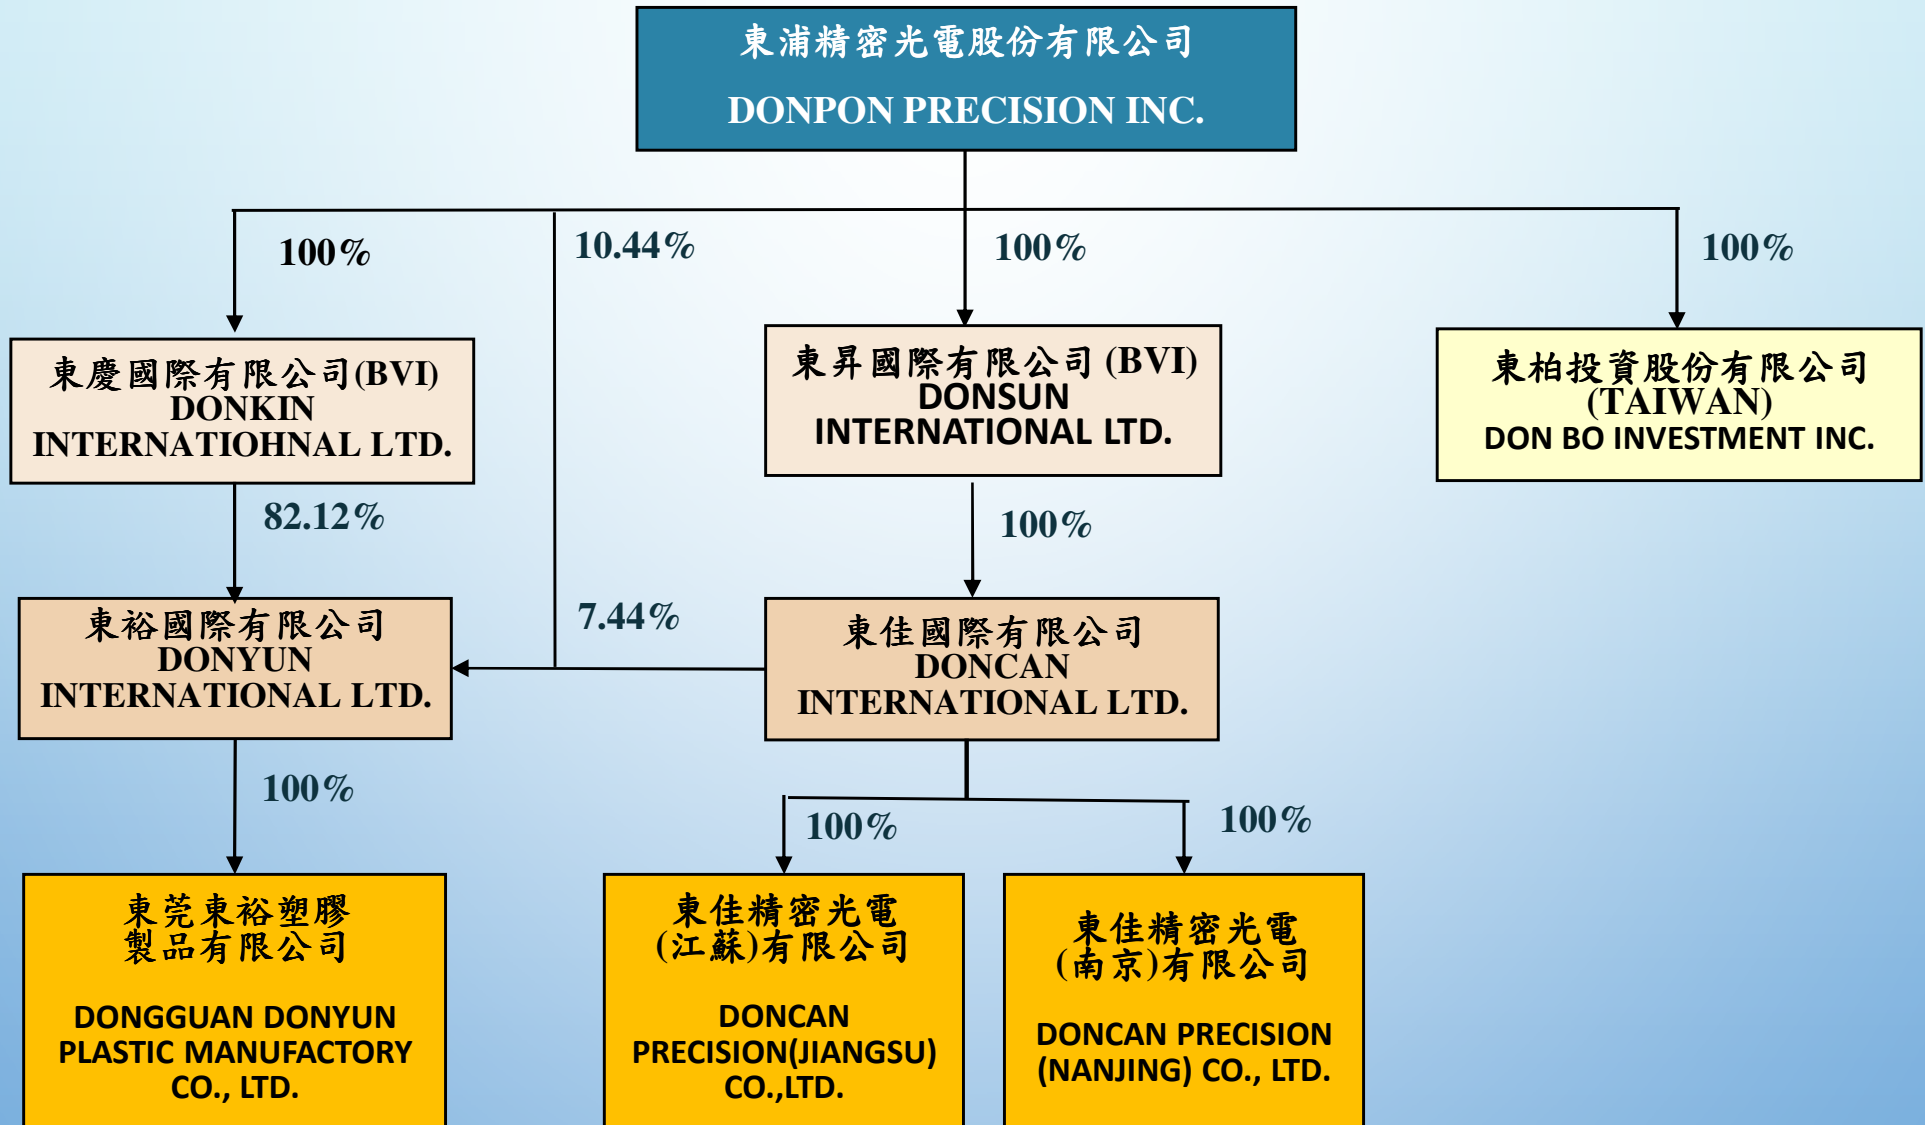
東浦精密光電股份有限公司
DONPON PRECISION INC.

100%

10.44%

100%

100%

東慶國際有限公司(BVI)
DONKIN
INTERNATIOHNAL LTD.

東昇國際有限公司 (BVI)
DONSUN
INTERNATIONAL LTD.

東柏投資股份有限公司
(TAIWAN)
DON BO INVESTMENT INC.

82.12%

100%

東裕國際有限公司
DONYUN
INTERNATIONAL LTD.

7.44%

東佳國際有限公司
DONCAN
INTERNATIONAL LTD.

100%

100%

100%

東莞東裕塑膠
製品有限公司

DONGGUAN DONYUN
PLASTIC MANUFACTORY
CO., LTD.

東佳精密光電
(江蘇)有限公司

DONCAN
PRECISION(JIANGSU)
CO.,LTD.

東佳精密光電
(南京)有限公司

DONCAN PRECISION
(NANJING) CO., LTD.